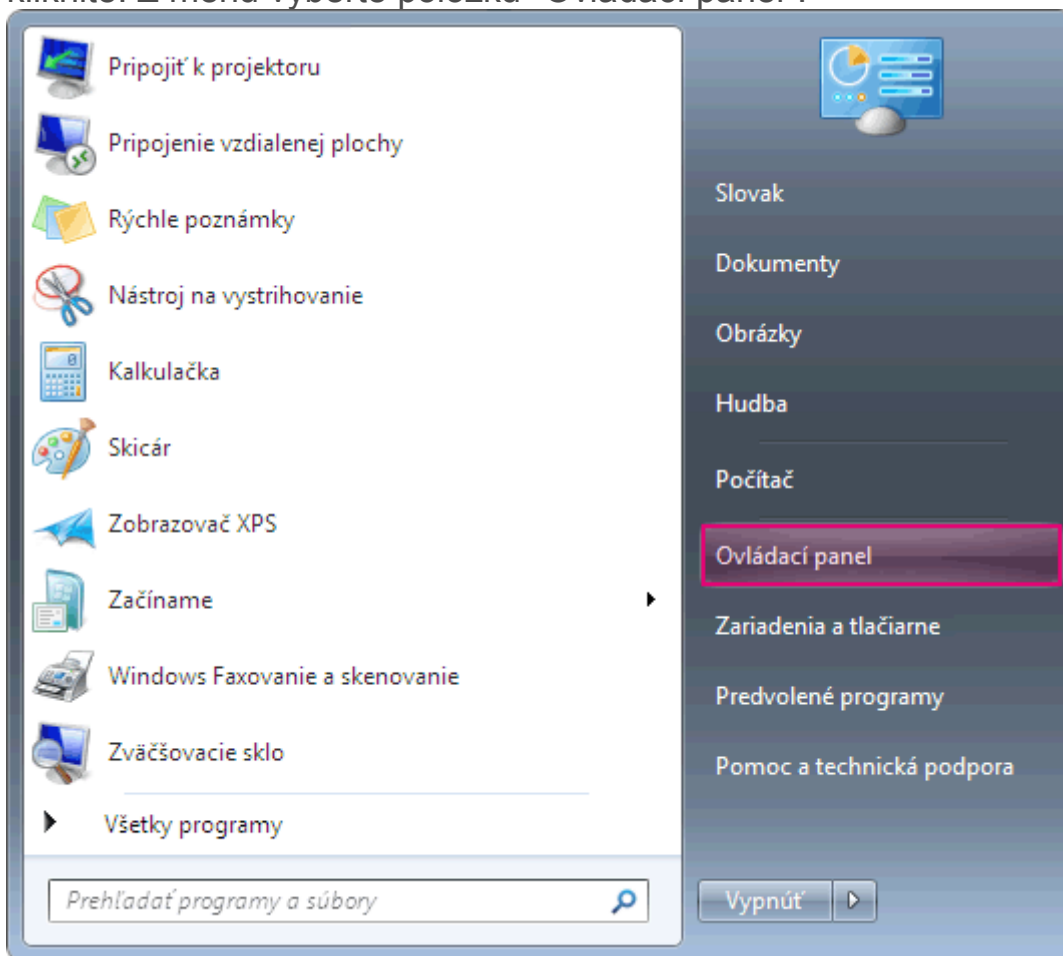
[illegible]

Pripojiť k projektoru

Pripojenie vzdialenej plochy

Rýchle poznámky

Nástroj na vystrihovanie

Kalkulačka

Skicár

Zobrazovač XPS

Začíname

Windows Faxovanie a skenovanie

Zväčšovacie sklo

Všetky programy

Prehľadať programy a súbory

Slovak

Dokumenty

Obrázky

Hudba

Počítač

Ovládací panel

Zariadenia a tlačiarne

Predvolené programy

Pomoc a technická podpora

Vypnúť